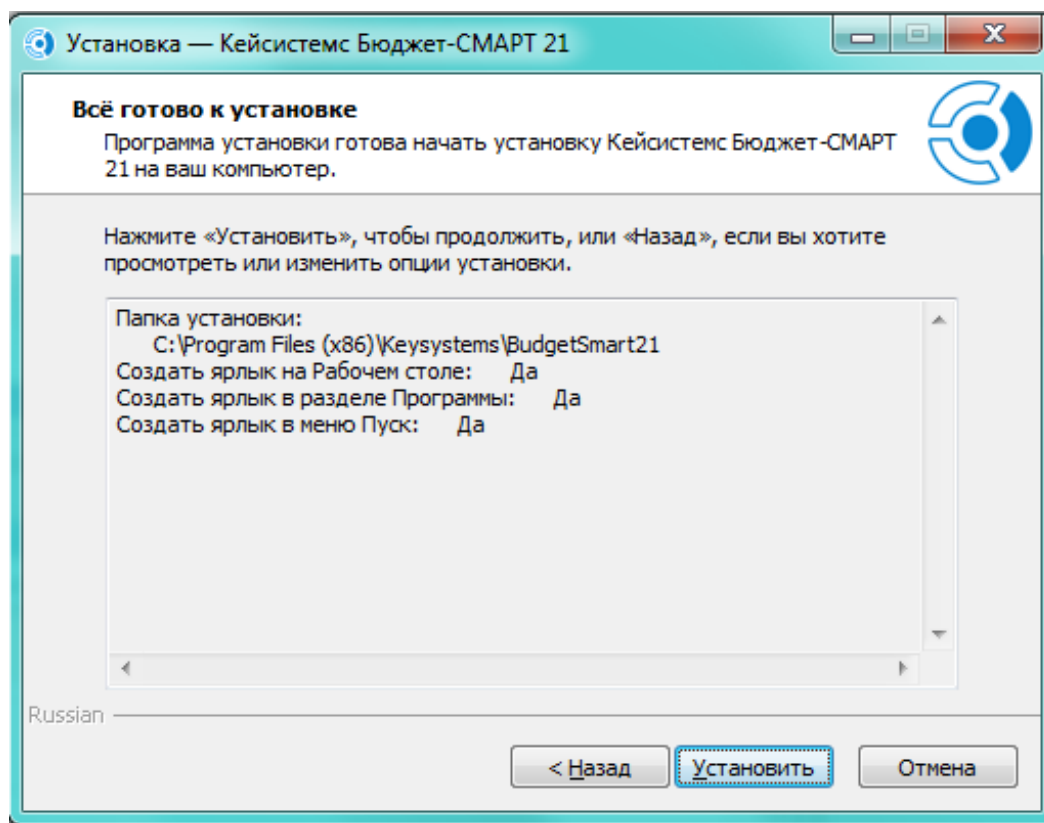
Установка — Кейсистемс Бюджет-СМАРТ 21

Всё готово к установке

Программа установки готова начать установку Кейсистемс Бюджет-СМАРТ 21 на ваш компьютер.

Нажмите «Установить», чтобы продолжить, или «Назад», если вы хотите просмотреть или изменить опции установки.

Папка установки:
C:\Program Files (x86)\Keysystems\BudgetSmart21
Создать ярлык на Рабочем столе: Да
Создать ярлык в разделе Программы: Да
Создать ярлык в меню Пуск: Да

Russian

< Назад

Установить

Отмена